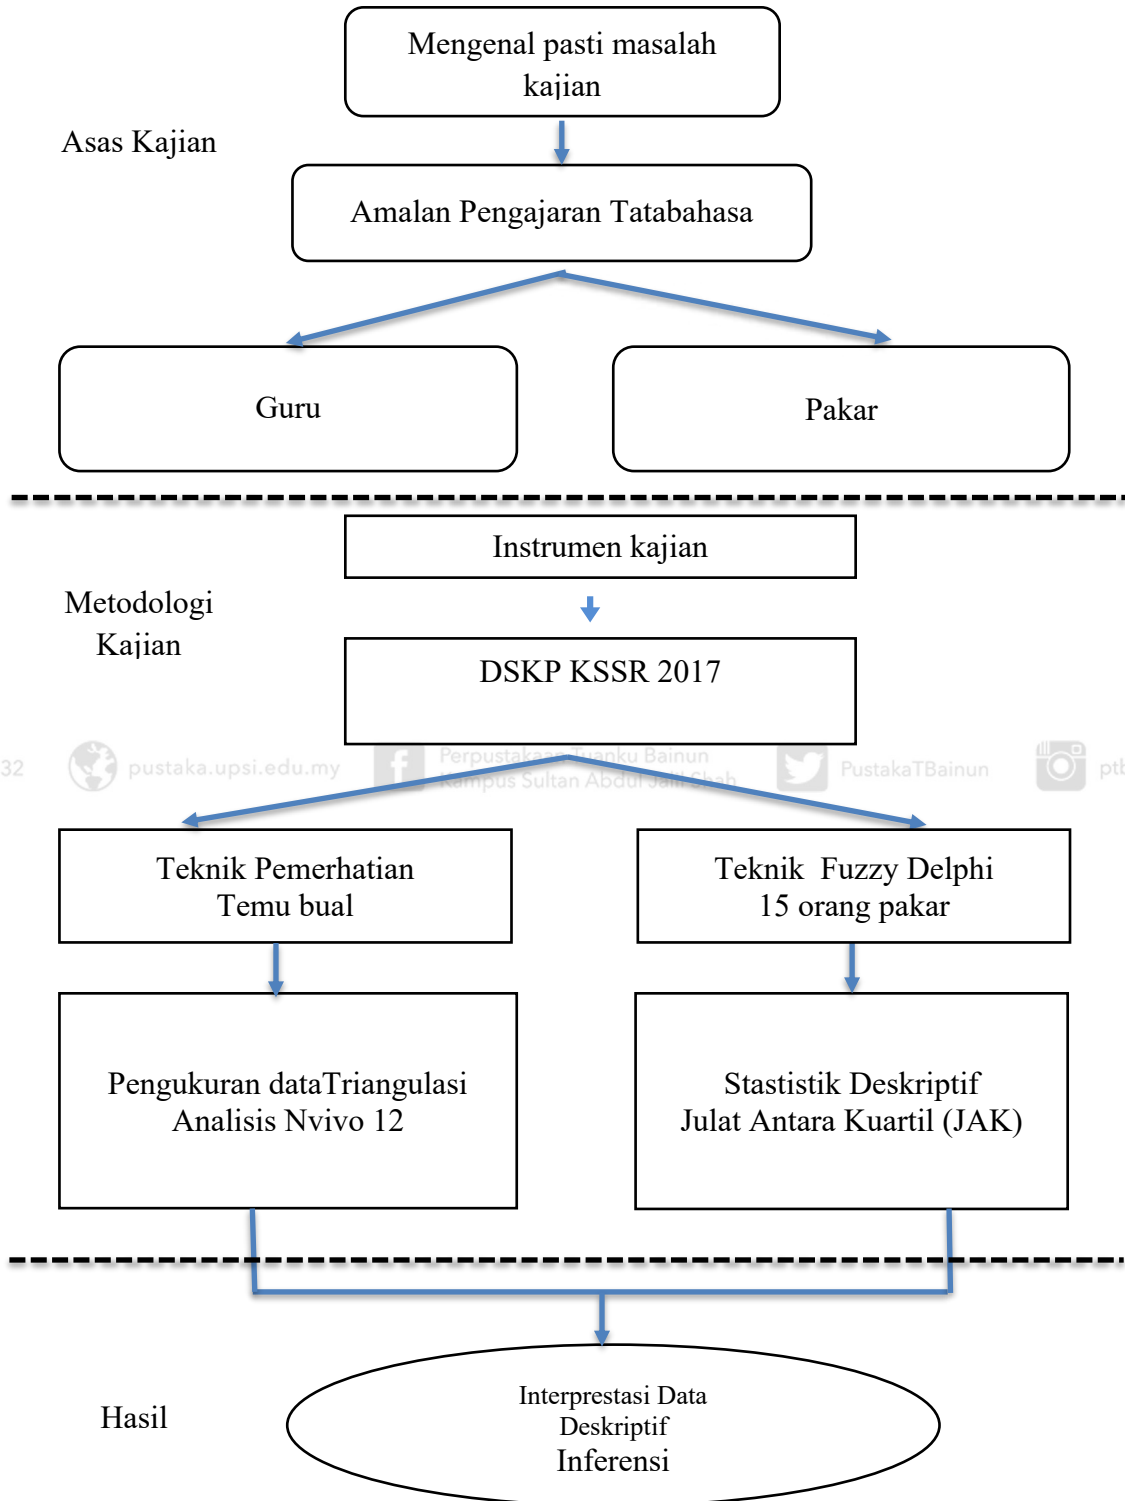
Mengenal pasti masalah kajian

Asas Kajian

Amalan Pengajaran Tatabahasa

Guru

Pakar

Instrumen kajian

Metodologi Kajian

DSKP KSSR 2017

32 pustaka.upsi.edu.my Perpustakaan Tuanku Bainun Kampus Sultan Abdul Jalil Shah PustakaTBainun ptb

Teknik Pemerhatian Temu bual

Teknik Fuzzy Delphi 15 orang pakar

Pengukuran dataTriangulasi Analisis Nvivo 12

Stastistik Deskriptif Julat Antara Kuartil (JAK)

Hasil

Interprestasi Data Deskriptif Inferensi